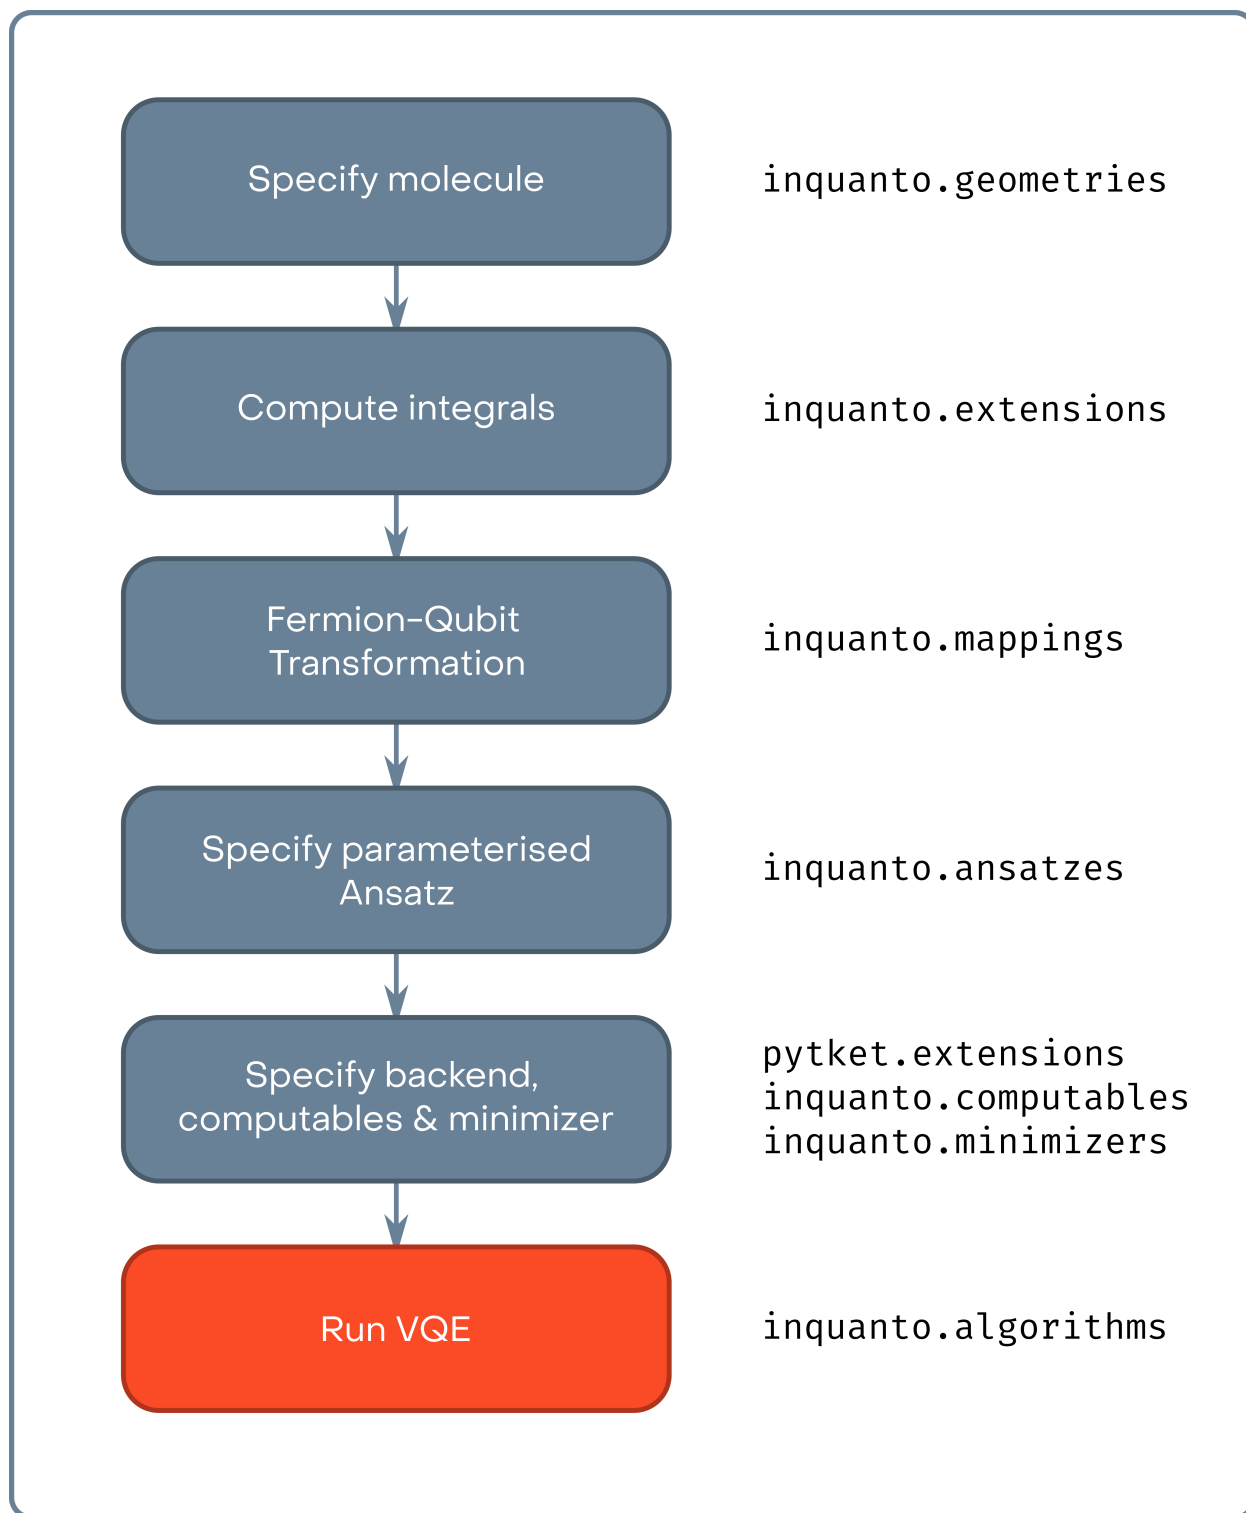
Specify molecule

inquanto.geometries

Compute integrals

inquanto.extensions

Fermion-Qubit Transformation

inquanto.mappings

Specify parameterised Ansatz

inquanto.ansatzes

Specify backend, computables & minimizer

pytket.extensions
inquanto.computables
inquanto.minimizers

Run VQE

inquanto.algorithms